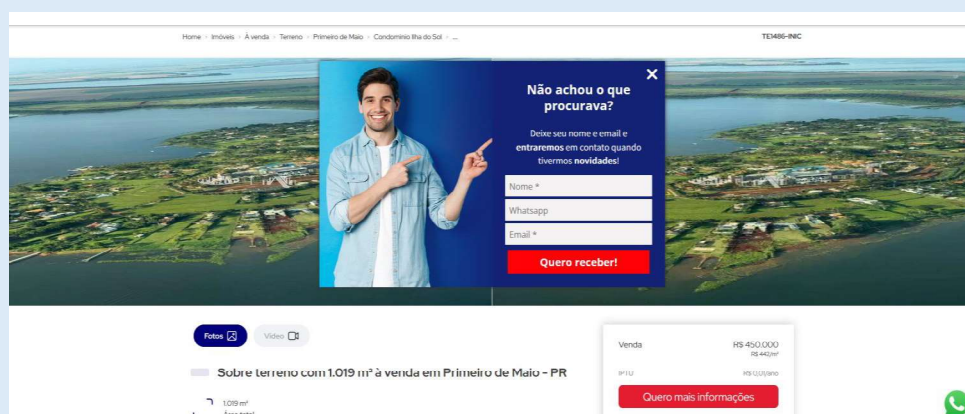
Home > Imóveis > À venda > Terreno > Primeiro de Maio > Condomínio Ilha do Sol > ...

TE1486-INIC

×

Não achou o que procurava?

Deixe seu nome e email e **entraremos** em contato quando tivermos **novidades**!

Nome *

Whatsapp

Email *

Quero receber!

Fotos

Vídeo

Sobre terreno com 1.019 m² à venda em Primeiro de Maio - PR

1.019 m²
Área total

Venda

R$ 450.000
R$ 442/m²

IPTU

R$ 0,00/ano

Quero mais informações